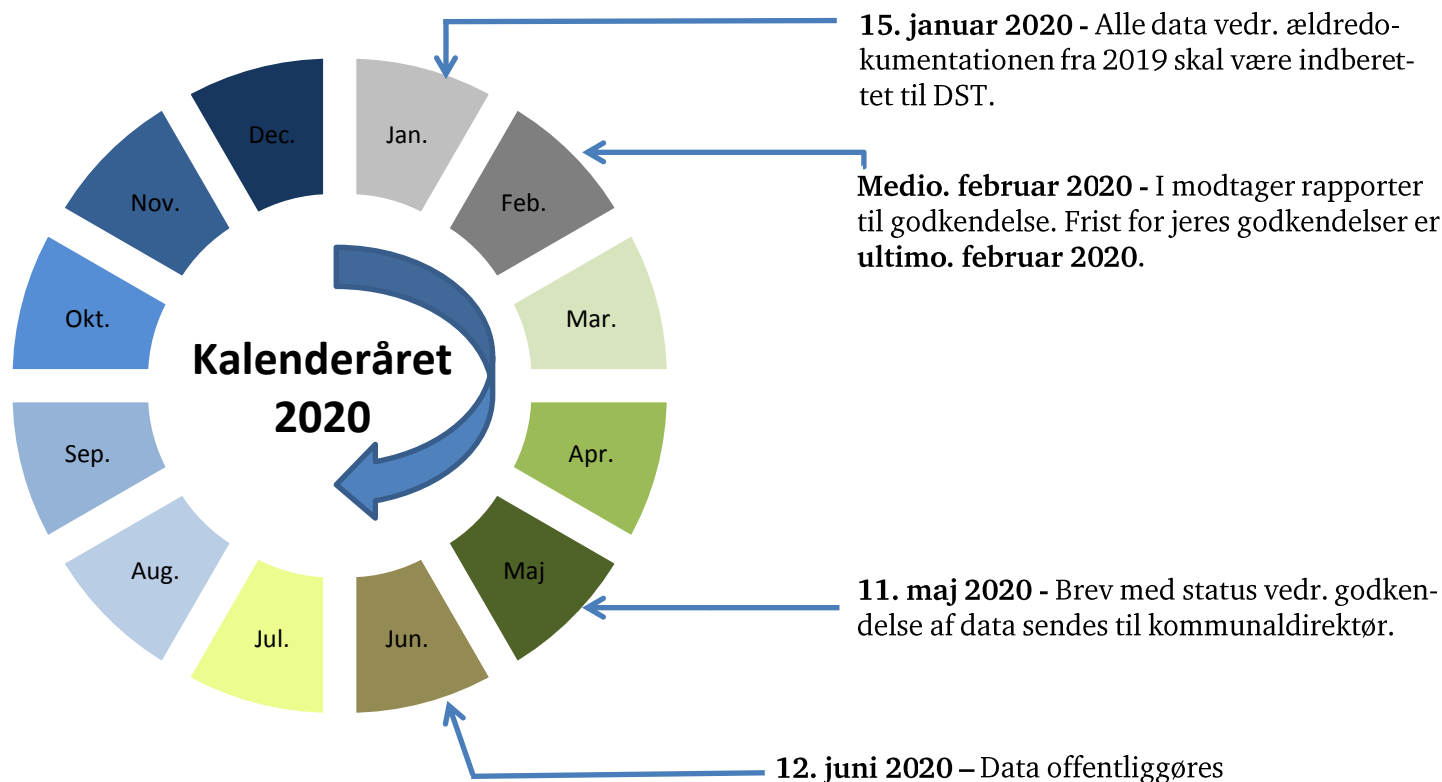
Dec.

Jan.

Feb.

Mar.

Apr.

Maj

Jun.

Jul.

Aug.

Sep.

Okt.

Nov.

Kalenderåret 2020

**15. januar 2020 -** Alle data vedr. ældredokumentationen fra 2019 skal være indberettet til DST.

**Medio. februar 2020 -** I modtager rapporter til godkendelse. Frist for jeres godkendelser er **ultimo. februar 2020**.

**11. maj 2020 -** Brev med status vedr. godkendelse af data sendes til kommunaldirektør.

**12. juni 2020 –** Data offentliggøres